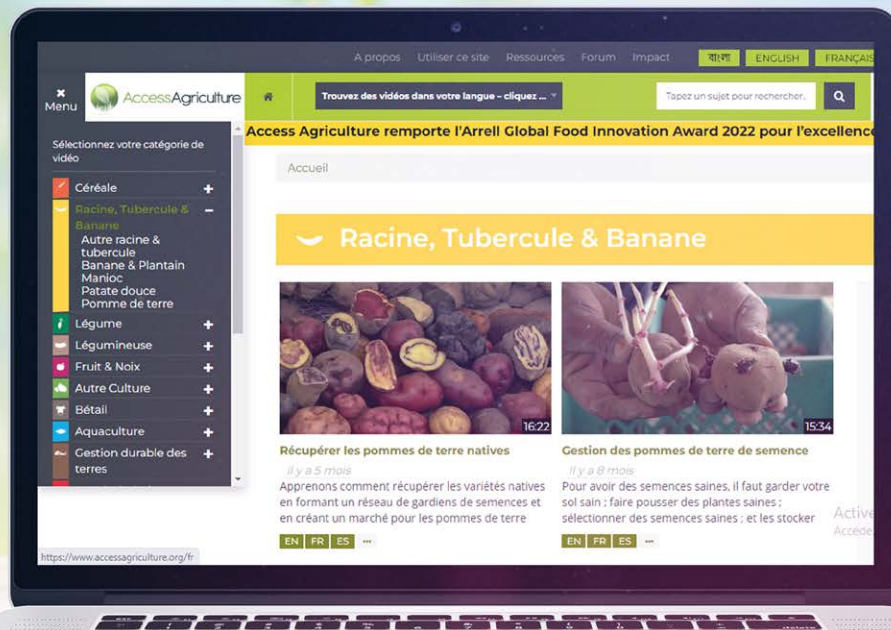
A propos Utiliser ce site Ressources Forum Impact বাংলা ENGLISH FRANÇAIS

Menu

AccessAgriculture

Trouvez des vidéos dans votre langue – cliquez ...

Tapez un sujet pour rechercher.

Access Agriculture remporte l'Arrell Global Food Innovation Award 2022 pour l'excellence

Sélectionnez votre catégorie de vidéo

Céréale +
Racine, Tubercule & Banane −
Autre racine & tubercule
Banane & Plantain
Manioc
Patate douce
Pomme de terre
Légume +
Légumineuse +
Fruit & Noix +
Autre Culture +
Bétail +
Aquaculture +
Gestion durable des terres +

Accueil

Racine, Tubercule & Banane

16:22
Récupérer les pommes de terre natives
Il y a 5 mois
Apprenons comment récupérer les variétés natives en formant un réseau de gardiens de semences et en créant un marché pour les pommes de terre
EN FR ES ...

15:34
Gestion des pommes de terre de semence
Il y a 8 mois
Pour avoir des semences saines, il faut garder votre sol sain ; faire pousser des plantes saines ; sélectionner des semences saines ; et les stocker
EN FR ES ...

Active
Accéde

https://www.accessagriculture.org/fr